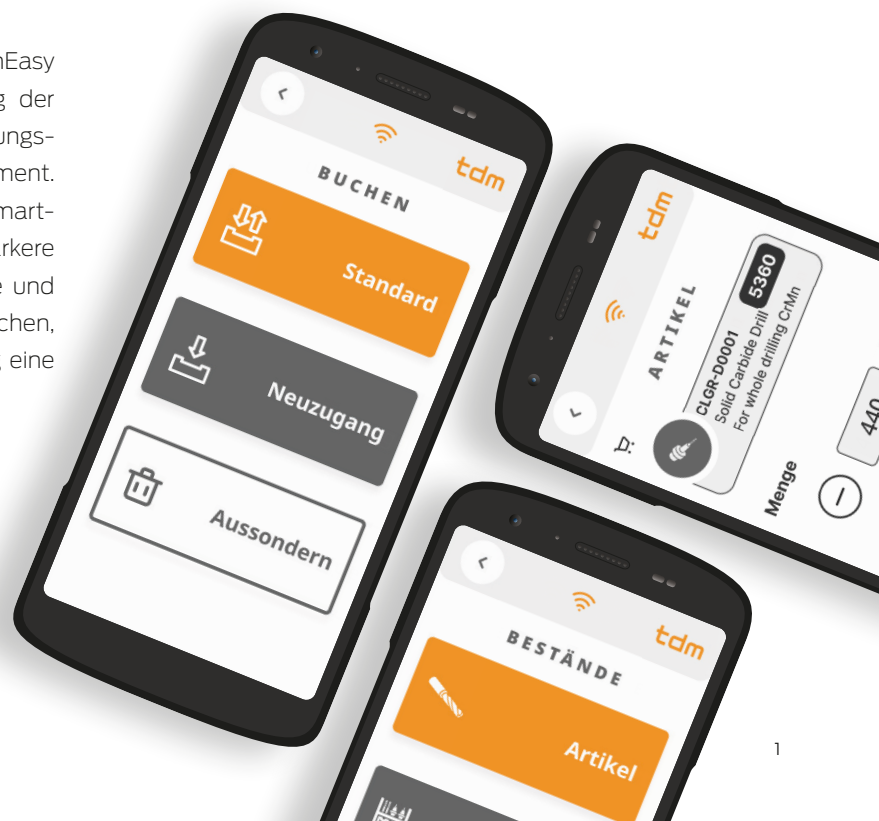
nEasy
g der
ungs-
ment.
mart-
ärkere
e und
chen,
, eine

tdm
BUCHEN
Standard
Neuzugang
Aussondern

tdm
ARTIKEL
5360
CLGR-D0001
Solid Carbide Drill
For whole drilling CrMn
Menge
440

tdm
BESTÄNDE
Artikel

1